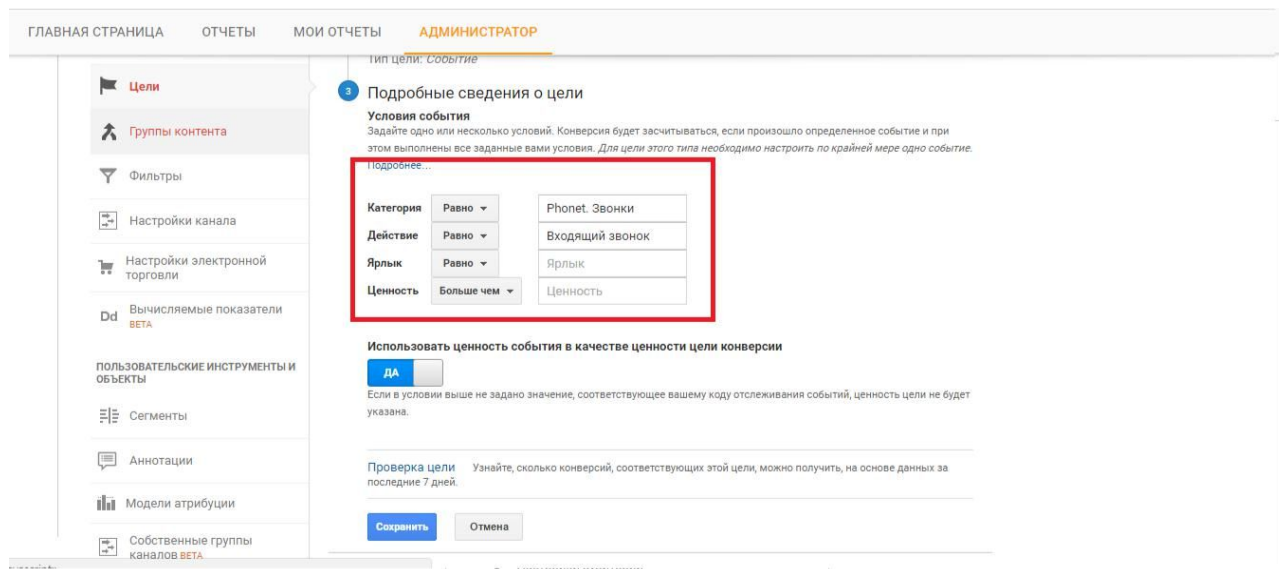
ГЛАВНАЯ СТРАНИЦА ОТЧЕТЫ МОИ ОТЧЕТЫ АДМИНИСТРАТОР

Цели

Группы контента

Фильтры

Настройки канала

Настройки электронной торговли

Dd Вычисляемые показатели BETA

ПОЛЬЗОВАТЕЛЬСКИЕ ИНСТРУМЕНТЫ И ОБЪЕКТЫ

Сегменты

Аннотации

Модели атрибуции

Собственные группы каналов BETA

Тип цели: Событие

3 Подробные сведения о цели

Условия события

Задайте одно или несколько условий. Конверсия будет засчитываться, если произошло определенное событие и при этом выполнены все заданные вами условия. Для цели этого типа необходимо настроить по крайней мере одно событие. Подробнее...

| | | |
|---|---|---|
| Категория | Равно | Phonet. Звонки |
| Действие | Равно | Входящий звонок |
| Ярлык | Равно | Ярлык |
| Ценность | Больше чем | Ценность |

Использовать ценность события в качестве ценности цели конверсии

ДА

Если в условии выше не задано значение, соответствующее вашему коду отслеживания событий, ценность цели не будет указана.

Проверка цели Узнайте, сколько конверсий, соответствующих этой цели, можно получить, на основе данных за последние 7 дней.

Сохранить Отмена